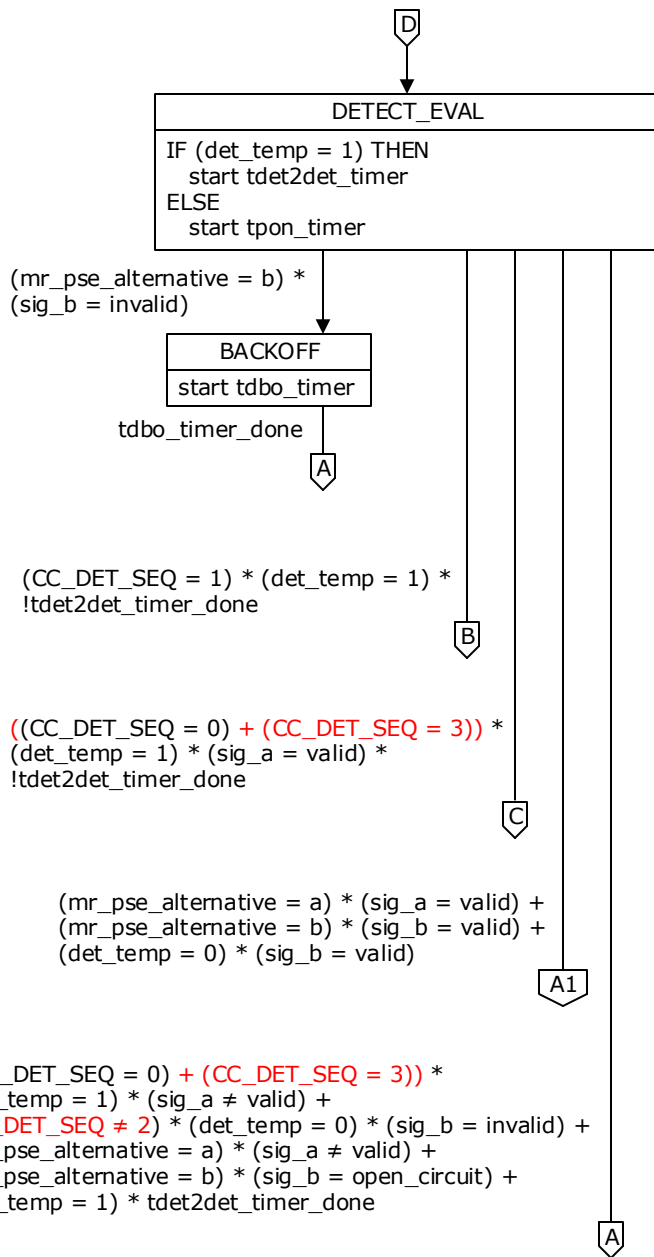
D

DETECT_EVAL

IF (det_temp = 1) THEN
start tdet2det_timer
ELSE
start tpon_timer

(mr_pse_alternative = b) *
(sig_b = invalid)

BACKOFF

start tdbo_timer

tdbo_timer_done

A

(CC_DET_SEQ = 1) * (det_temp = 1) *
!tdet2det_timer_done

B

((CC_DET_SEQ = 0) + (CC_DET_SEQ = 3)) *
(det_temp = 1) * (sig_a = valid) *
!tdet2det_timer_done

C

(mr_pse_alternative = a) * (sig_a = valid) +
(mr_pse_alternative = b) * (sig_b = valid) +
(det_temp = 0) * (sig_b = valid)

A1

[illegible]_DET_SEQ = 0) + (CC_DET_SEQ = 3)) *
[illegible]_temp = 1) * (sig_a ≠ valid) +
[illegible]DET_SEQ ≠ 2) * (det_temp = 0) * (sig_b = invalid) +
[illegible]pse_alternative = a) * (sig_a ≠ valid) +
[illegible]pse_alternative = b) * (sig_b = open_circuit) +
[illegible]_temp = 1) * tdet2det_timer_done

A